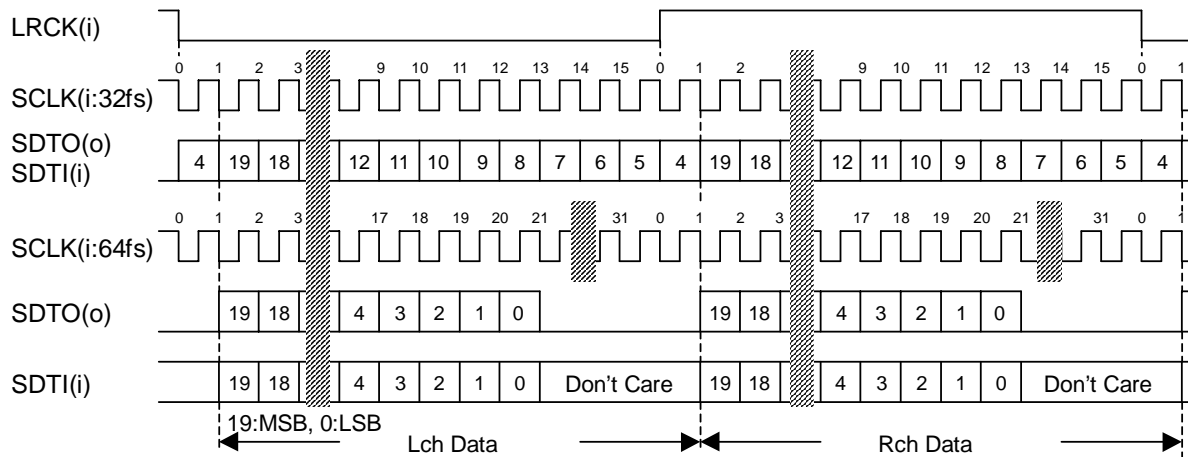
LRCK(i)

0 1 2 3 9 10 11 12 13 14 15 0 1 2 9 10 11 12 13 14 15 0 1

SCLK(i:32fs)

SDTO(o)
SDTI(i)

4 19 18 12 11 10 9 8 7 6 5 4 19 18 12 11 10 9 8 7 6 5 4

0 1 2 3 17 18 19 20 21 31 0 1 2 3 17 18 19 20 21 31 0 1

SCLK(i:64fs)

SDTO(o)

19 18 4 3 2 1 0 19 18 4 3 2 1 0

SDTI(i)

19 18 4 3 2 1 0 Don't Care 19 18 4 3 2 1 0 Don't Care

19:MSB, 0:LSB

Lch Data

Rch Data